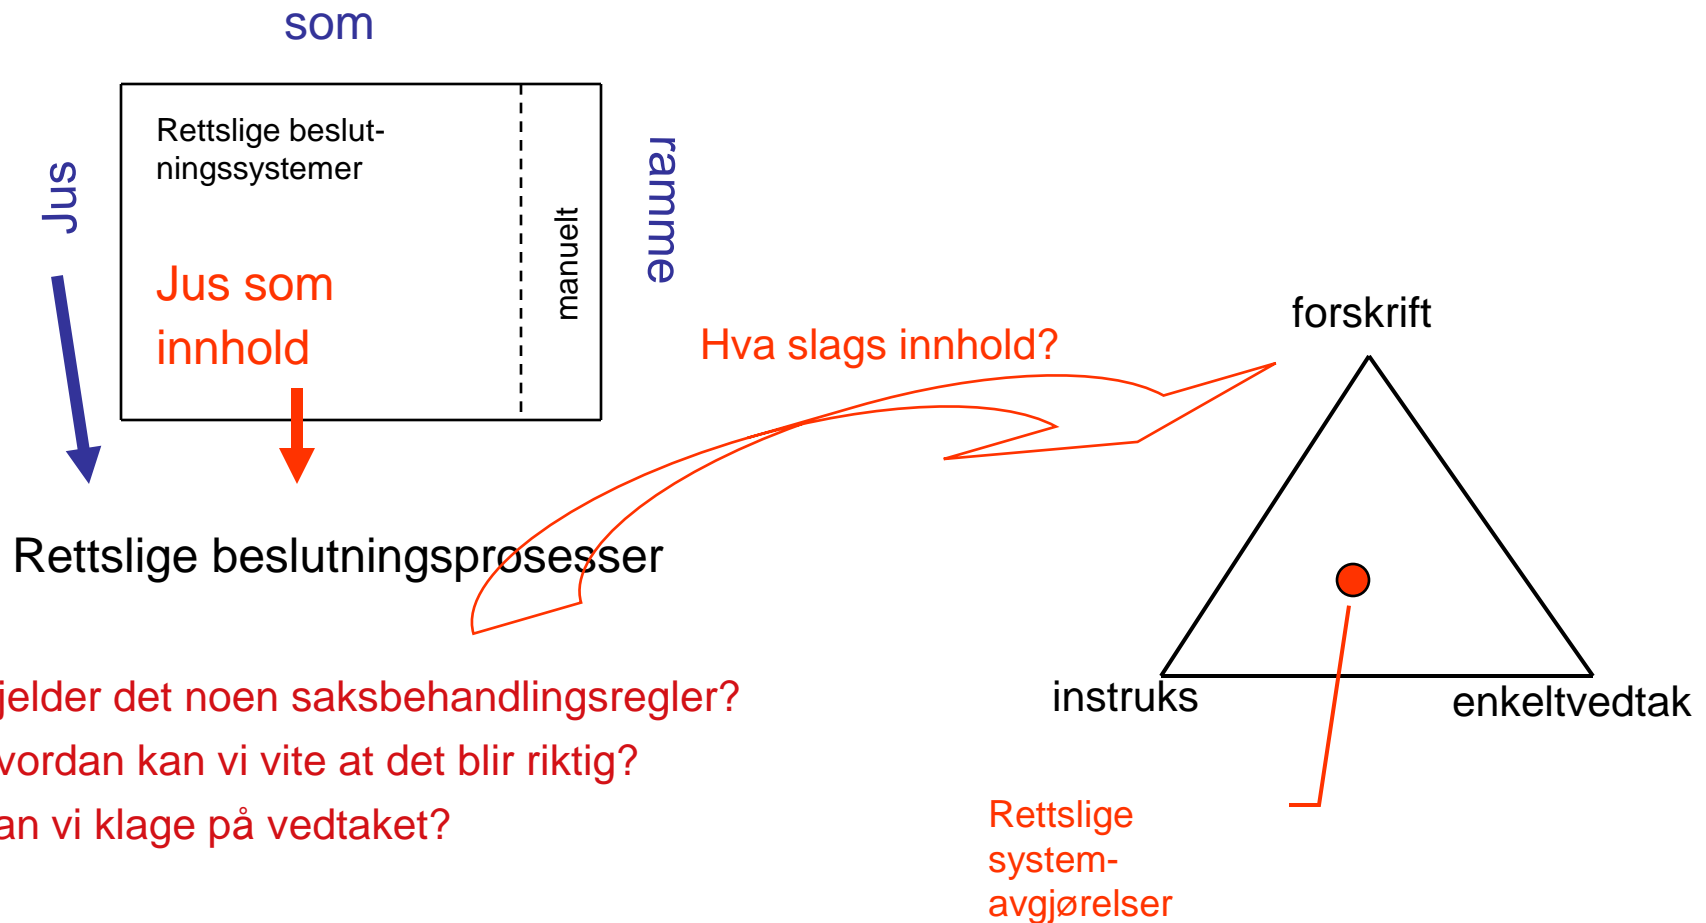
som

Jus

Rettslige beslutningssystemer

Jus som innhold

manuelt

ramme

Hva slags innhold?

forskrift

Rettslige beslutningsprosesser

jelder det noen saksbehandlingsregler?
vordan kan vi vite at det blir riktig?
an vi klage på vedtaket?

instruks

enkeltvedtak

Rettslige system-avgjørelser